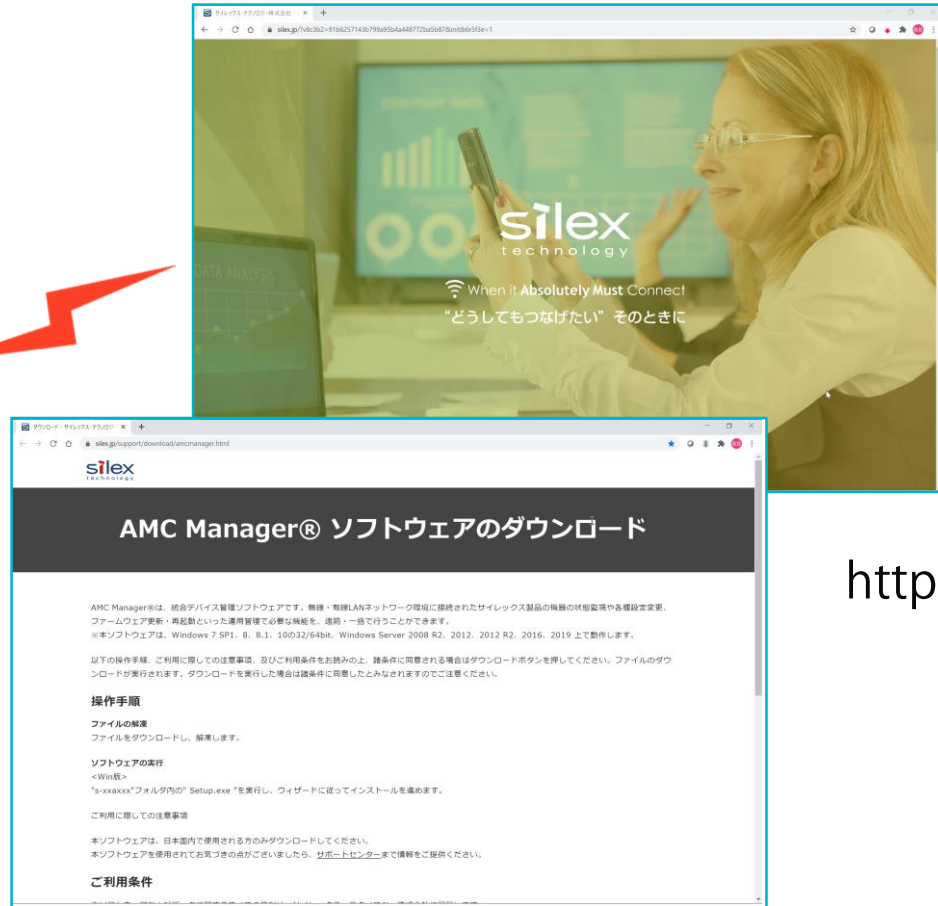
サイレックス・テクノロジー株式会社

silex.jp/?v8c3b2=91b6257143b799a95b4a448772ba5b878&mtb6r5f3e=1

COMPANY DATA

DATA ANALYSIS

silex
technology

When it Absolutely Must Connect
"どうしてもつなげたい" そのときに

ダウンロード | サイレックス・テクノロジー

silex.jp/support/download/amcmanager.html

silex
technology

AMC Manager® ソフトウェアのダウンロード

AMC Manager®は、統合デバイス管理ソフトウェアです。無線・有線LANネットワーク環境に接続されたサイレックス製品の機器の状態監視や各種設定変更、ファームウェア更新・再起動といった運用管理で必要な機能を、遠隔・一括で行うことができます。
※本ソフトウェアは、Windows 7 SP1、8、8.1、10の32/64bit、Windows Server 2008 R2、2012、2012 R2、2016、2019 上で動作します。

以下の操作手順、ご利用に際しての注意事項、及びご利用条件をお読みの上、諸条件に同意される場合はダウンロードボタンを押してください。ファイルのダウンロードが実行されます。ダウンロードを実行した場合は諸条件に同意したとみなされますのでご注意ください。

操作手順

ファイルの解凍
ファイルをダウンロードし、解凍します。

ソフトウェアの実行
<Win版>
"s-xxaxxx"フォルダ内の" Setup.exe "を実行し、ウィザードに従ってインストールを進めます。

ご利用に際しての注意事項

本ソフトウェアは、日本国内で使用される方のみダウンロードしてください。
本ソフトウェアを使用されてお気づきの点がございましたら、サポートセンターまで情報をご提供ください。

ご利用条件

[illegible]

http